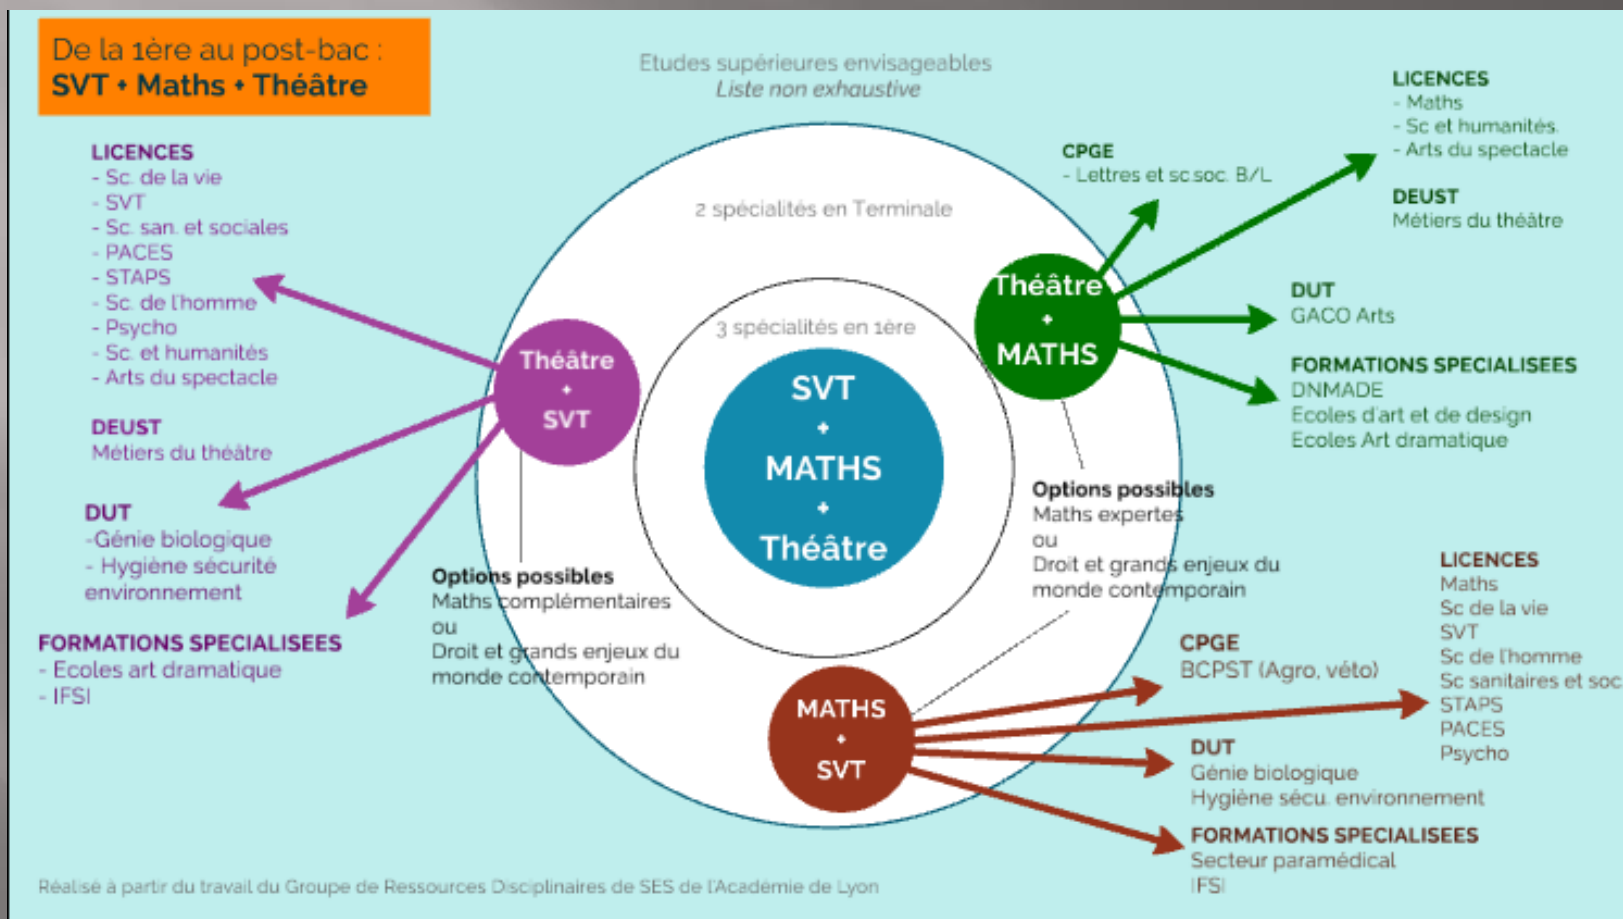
De la 1ère au post-bac :
SVT + Maths + Théâtre

Etudes supérieures envisageables
Liste non exhaustive

LICENCES
- Sc. de la vie
- SVT
- Sc. san. et sociales
- PACES
- STAPS
- Sc. de l'homme
- Psycho
- Sc. et humanités
- Arts du spectacle

DEUST
Métiers du théâtre

DUT
-Génie biologique
- Hygiène sécurité environnement

FORMATIONS SPECIALISEES
- Ecoles art dramatique
- IFSI

2 spécialités en Terminale

3 spécialités en 1ère

SVT
+
MATHS
+
Théâtre

Théâtre
+
SVT

Théâtre
+
MATHS

MATHS
+
SVT

Options possibles
Maths complémentaires
ou
Droit et grands enjeux du monde contemporain

Options possibles
Maths expertes
ou
Droit et grands enjeux du monde contemporain

CPGE
- Lettres et sc soc. B/L

LICENCES
- Maths
- Sc et humanités
- Arts du spectacle

DEUST
Métiers du théâtre

DUT
GACO Arts

FORMATIONS SPECIALISEES
DNMADE
Ecoles d'art et de design
Ecoles Art dramatique

CPGE
BCPST (Agro, véto)

LICENCES
Maths
Sc de la vie
SVT
Sc de l'homme
Sc sanitaires et soc
STAPS
PACES
Psycho

DUT
Génie biologique
Hygiène sécu. environnement

FORMATIONS SPECIALISEES
Secteur paramédical
IFSI

Réalisé à partir du travail du Groupe de Ressources Disciplinaires de SES de l'Académie de Lyon